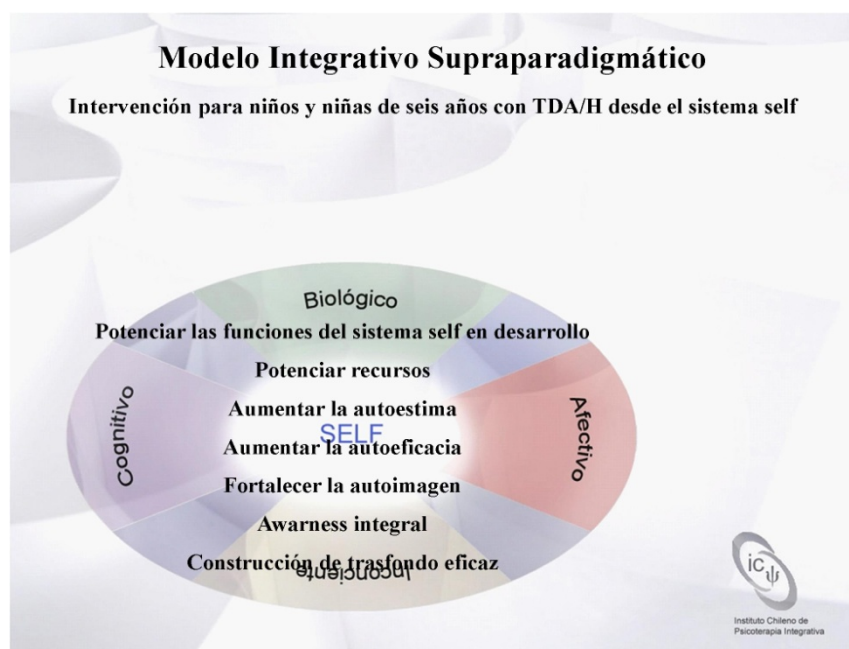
Modelo Integrativo Supraparadigmático

Intervención para niños y niñas de seis años con TDA/H desde el sistema self

Biológico

Potenciar las funciones del sistema self en desarrollo

Potenciar recursos

Cognitivo

Aumentar la autoestima

SELF

Afectivo

Aumentar la autoeficacia

Fortalecer la autoimagen

Awarness integral

Construcción de trasfondo eficaz

Inconsciente

icψ

Instituto Chileno de Psicoterapia Integrativa